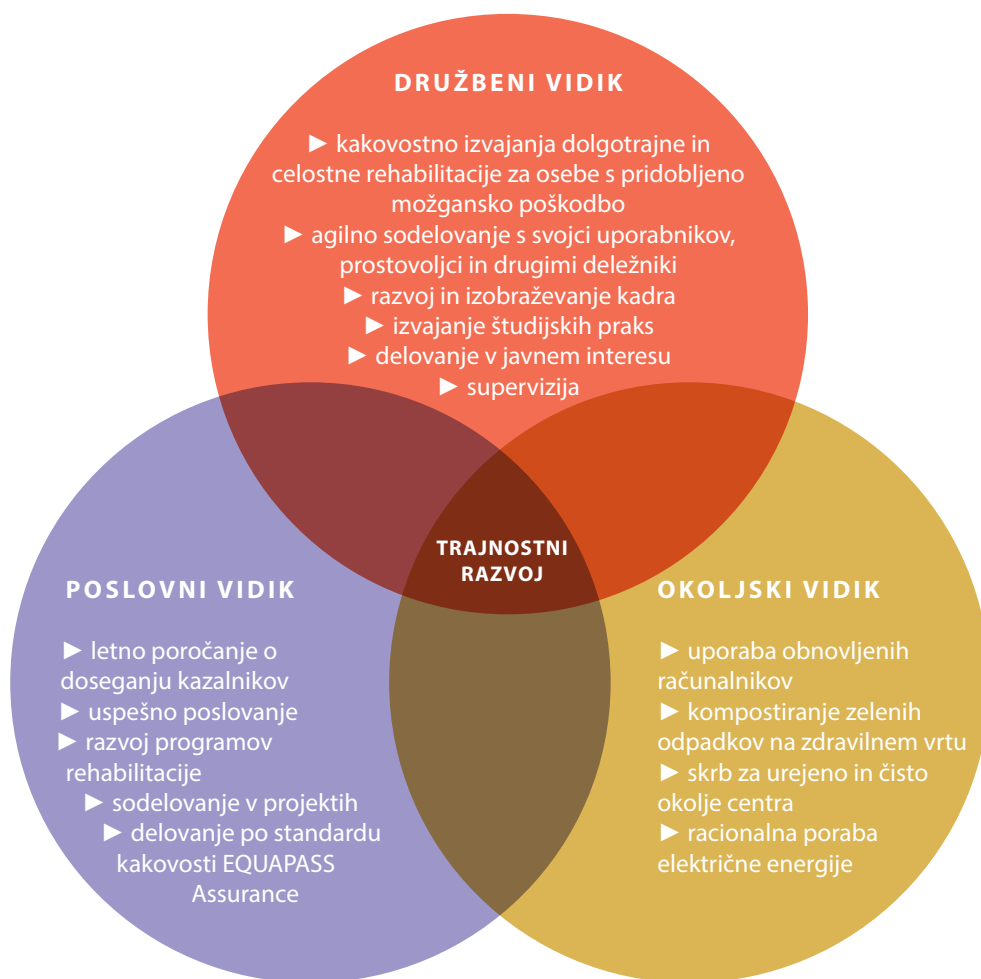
DRUŽBENI VIDIK

► kakovostno izvajanja dolgotrajne in celostne rehabilitacije za osebe s pridobljeno možgansko poškodbo
► agilno sodelovanje s svojci uporabnikov, prostovoljci in drugimi deležniki
► razvoj in izobraževanje kadra
► izvajanje študijskih praks
► delovanje v javnem interesu
► supervizija

TRAJNOSTNI RAZVOJ

POSLOVNI VIDIK

► letno poročanje o doseganju kazalnikov
► uspešno poslovanje
► razvoj programov rehabilitacije
► sodelovanje v projektih
► delovanje po standardu kakovosti EQUAPASS Assurance

OKOLJSKI VIDIK

► uporaba obnovljenih računalnikov
► kompostiranje zelenih odpadkov na zdravilnem vrtu
► skrb za urejeno in čisto okolje centra
► racionalna poraba električne energije